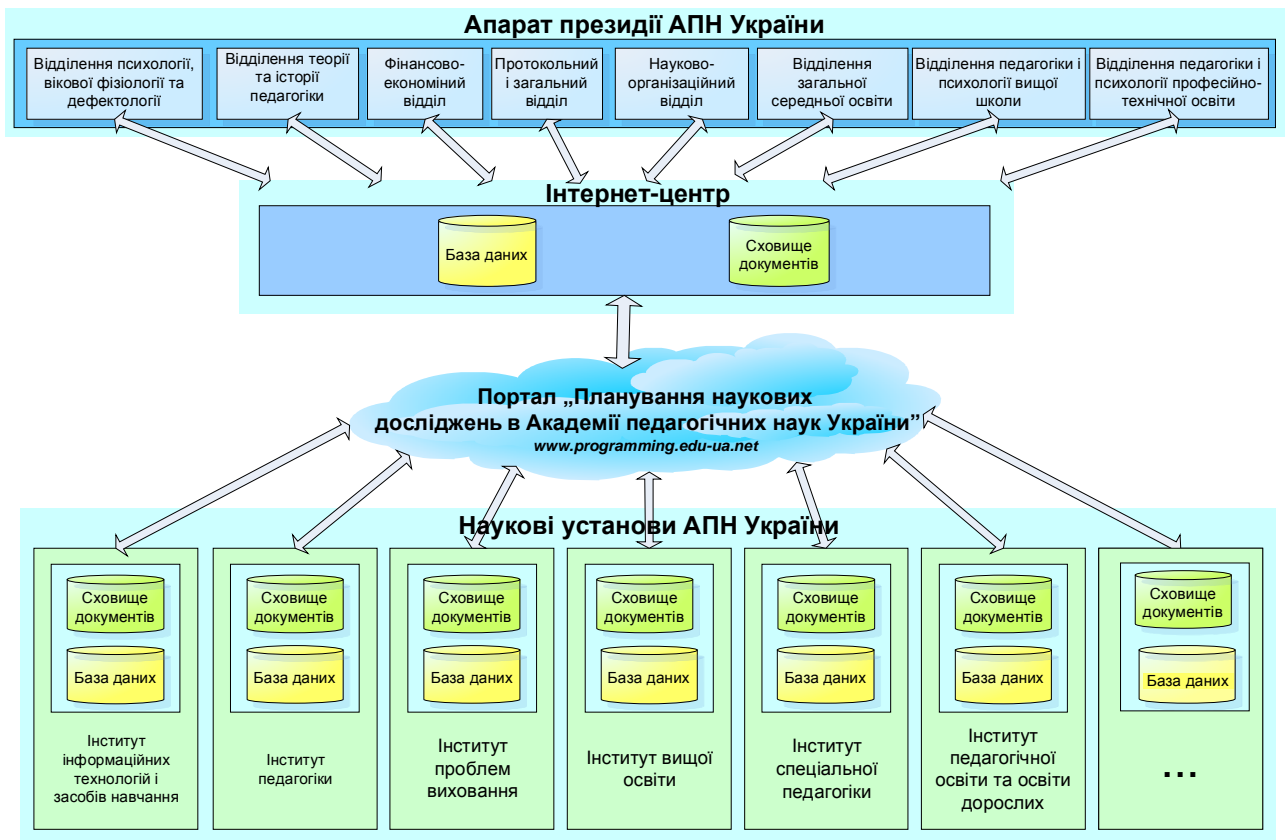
Апарат президії АПН України

Відділення психології, вікової фізіології та дефектології

Відділення теорії та історії педагогіки

Фінансово-економічний відділ

Протокольний і загальний відділ

Науково-організаційний відділ

Відділення загальної середньої освіти

Відділення педагогіки і психології вищої школи

Відділення педагогіки і психології професійно-технічної освіти

Інтернет-центр

База даних

Сховище документів

Портал „Планування наукових досліджень в Академії педагогічних наук України"
www.programming.edu-ua.net

Наукові установи АПН України

Сховище документів

База даних

Інститут інформаційних технологій і засобів навчання

Сховище документів

База даних

Інститут педагогіки

Сховище документів

База даних

Інститут проблем виховання

Сховище документів

База даних

Інститут вищої освіти

Сховище документів

База даних

Інститут спеціальної педагогіки

Сховище документів

База даних

Інститут педагогічної освіти та освіти дорослих

Сховище документів

База даних

...